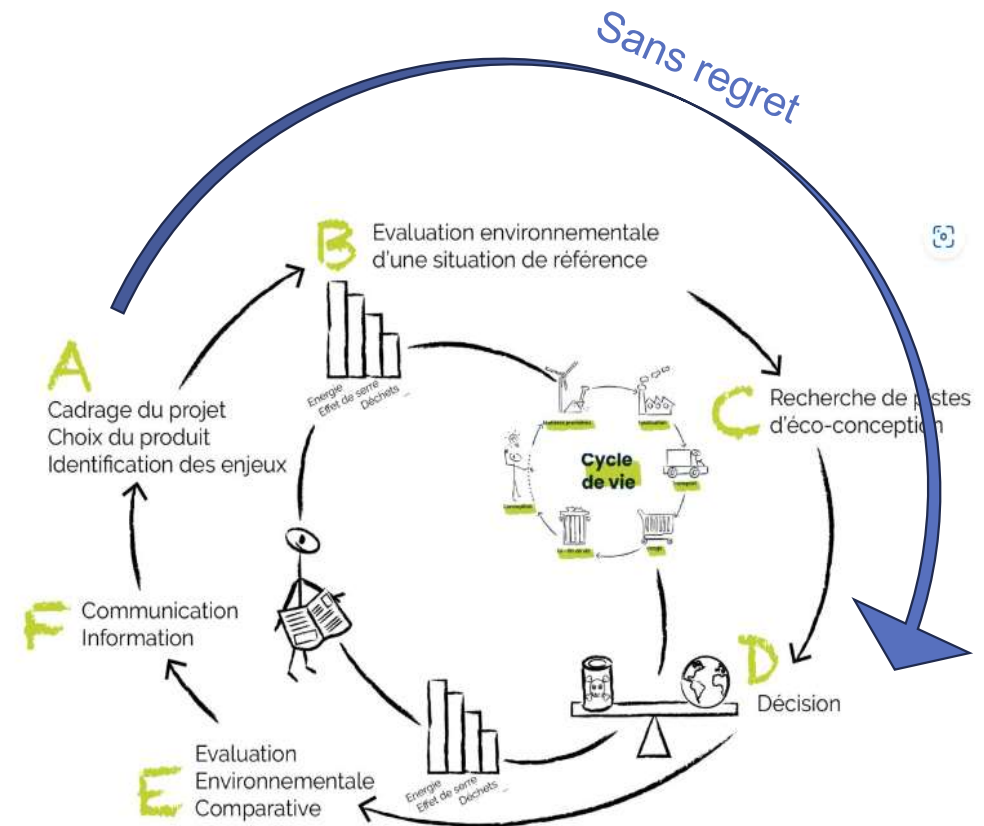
Sans regret

B
Evaluation environnementale
d'une situation de référence

A
Cadrage du projet
Choix du produit
Identification des enjeux

Energie
Effet de serre
Déchets

C
Recherche de pistes
d'éco-conception

Cycle de vie

F
Communication
Information

D
Décision

E
Evaluation
Environnementale
Comparative

Energie
Effet de serre
Déchets